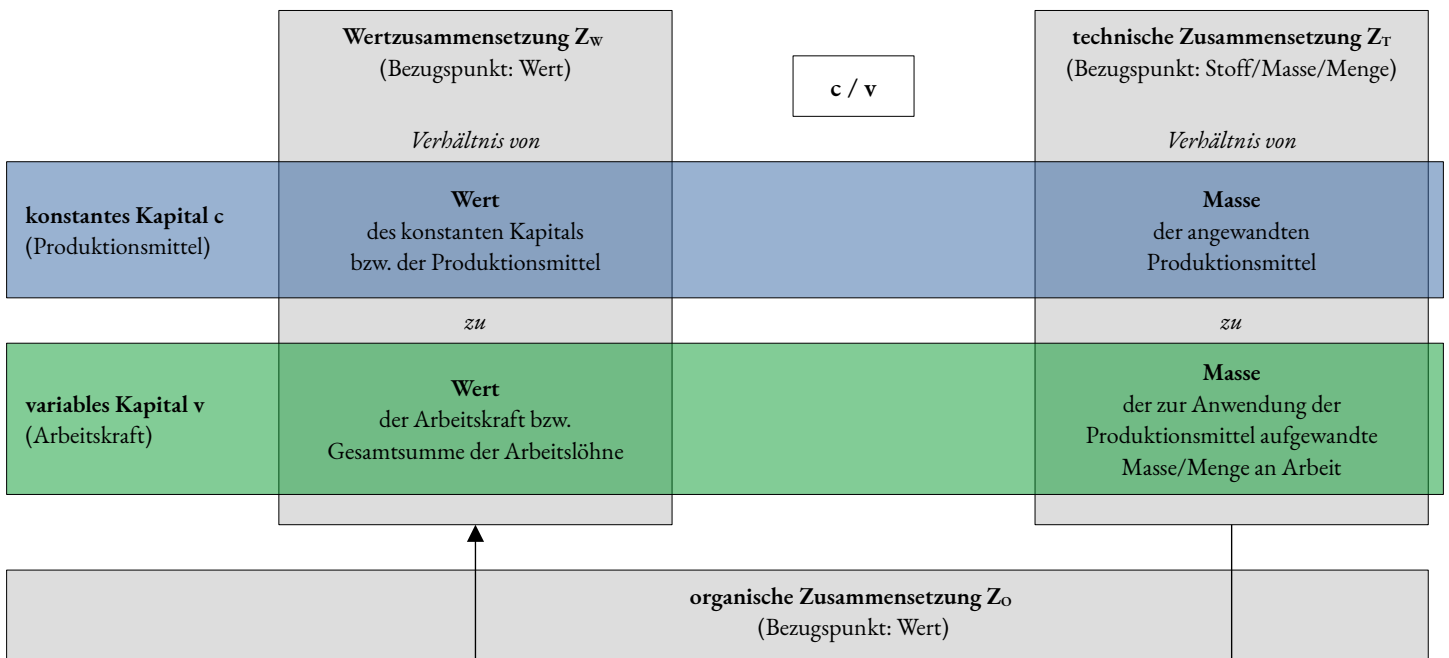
**Wertzusammensetzung $Z_W$**
(Bezugspunkt: Wert)

**c / v**

**technische Zusammensetzung $Z_T$**
(Bezugspunkt: Stoff/Masse/Menge)

*Verhältnis von*

*Verhältnis von*

**konstantes Kapital c**
(Produktionsmittel)

**Wert**
des konstanten Kapitals bzw. der Produktionsmittel

**Masse**
der angewandten Produktionsmittel

*zu*

*zu*

**variables Kapital v**
(Arbeitskraft)

**Wert**
der Arbeitskraft bzw. Gesamtsumme der Arbeitslöhne

**Masse**
der zur Anwendung der Produktionsmittel aufgewandte Masse/Menge an Arbeit

**organische Zusammensetzung $Z_O$**
(Bezugspunkt: Wert)